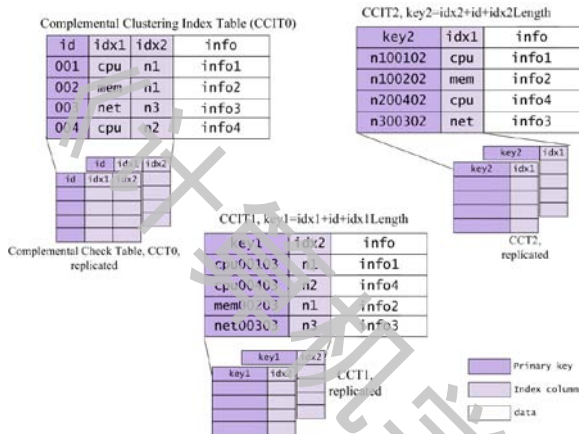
Complemental Clustering Index Table (CCIT0)

| id | idx1 | idx2 | info |
|---|---|---|---|
| 001 | cpu | n1 | info1 |
| 002 | mem | n1 | info2 |
| 003 | net | n3 | info3 |
| 004 | cpu | n2 | info4 |

| | id | idx1 | idx2 |
|---|---|---|---|
| id | idx1 | idx2 | |

Complemental Check Table, CCT0, replicated

CCIT2, key2=idx2+id+idx2Length

| key2 | idx1 | info |
|---|---|---|
| n100102 | cpu | info1 |
| n100202 | mem | info2 |
| n200402 | cpu | info4 |
| n300302 | net | info3 |

| | key2 | idx1 |
|---|---|---|
| key2 | idx1 | |

CCT2, replicated

CCIT1, key1=idx1+id+idx1Length

| key1 | idx2 | info |
|---|---|---|
| cpu00103 | n1 | info1 |
| cpu00403 | n2 | info4 |
| mem00203 | n1 | info2 |
| net00303 | n3 | info3 |

| | key1 | idx2 |
|---|---|---|
| key1 | idx2 | |

CCT1, replicated

Primary key
Index column
data